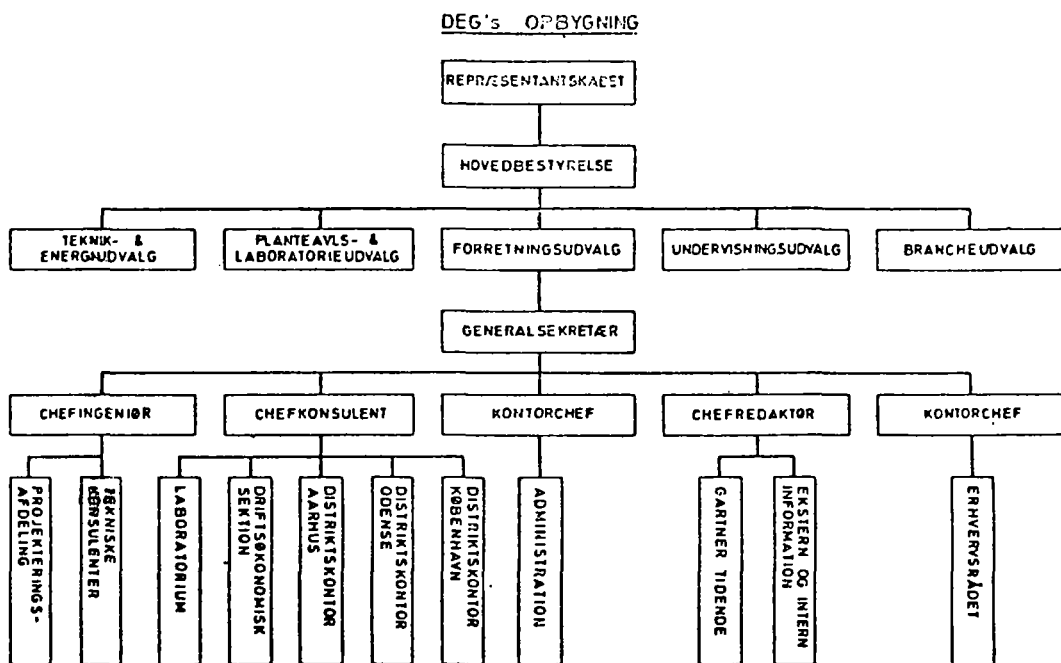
DEG's OPBYGNING

REPRÆSENTANTSKABET

HOVEDBESTYRELSE

TEKNIK- & ENERGIUDVALG

PLANTEAVLS- & LABORATORIEUDVALG

FORRETNINGSUDVALG

UNDERVISNINGSUDVALG

BRANCHEUDVALG

GENERALSEKRETÆR

CHEFINGENIØR

CHEFKONSULENT

KONTORCHEF

CHEFREDAKTØR

KONTORCHEF

PROJEKTERINGS-AFDELING

TEKNISKE KONSULENTER

LABORATORIUM

DRIFTSØKONOMISK SEKTION

DISTRIKTSKONTOR AARHUS

DISTRIKTSKONTOR ODENSE

DISTRIKTSKONTOR KØBENHAVN

ADMINISTRATION

GARTNER TIDENDE

EKSTERN OG INTERN INFORMATION

ERHVERVSRÅDET